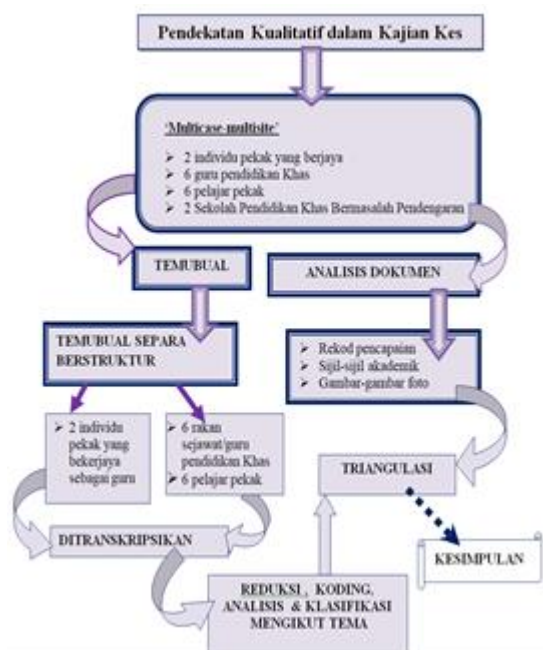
Pendekatan Kualitatif dalam Kajian Kes

'Multicase-multisite'

- 2 individu pekak yang berjaya
- 6 guru pendidikan Khas
- 6 pelajar pekak
- 2 Sekolah Pendidikan Khas Bermasalah Pendengaran

TEMUBUAL

ANALISIS DOKUMEN

TEMUBUAL SEPARA BERSTRUKTUR

- Rekod pencapaian
- Sijil-sijil akademik
- Gambar-gambar foto

- 2 individu pekak yang bekerjaya sebagai guru

- 6 rakan sejawat/guru pendidikan Khas
- 6 pelajar pekak

TRIANGULASI

DITRANSKRIPSIKAN

KESIMPULAN

REDUKSI, KODING, ANALISIS & KLASIFIKASI MENGIKUT TEMA